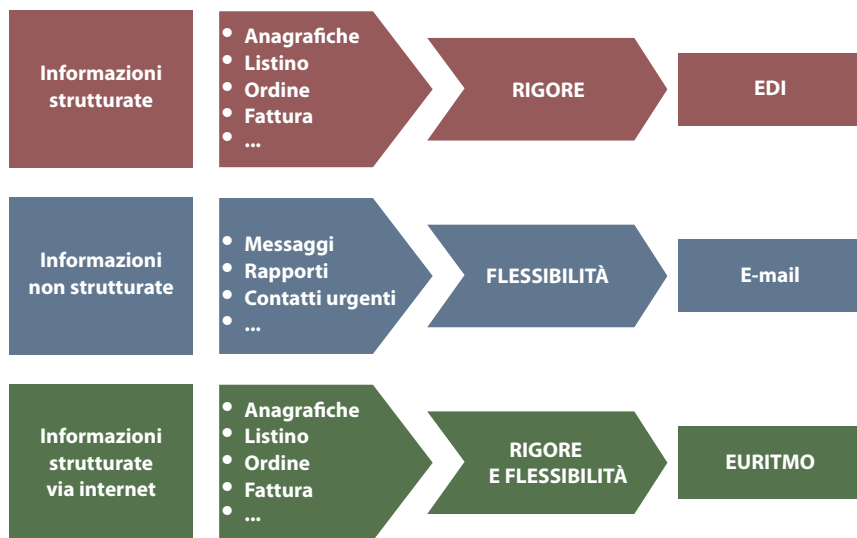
Informazioni strutturate

- Anagrafiche
- Listino
- Ordine
- Fattura
- ...

RIGORE

EDI

Informazioni non strutturate

- Messaggi
- Rapporti
- Contatti urgenti
- ...

FLESSIBILITÀ

E-mail

Informazioni strutturate via internet

- Anagrafiche
- Listino
- Ordine
- Fattura
- ...

RIGORE E FLESSIBILITÀ

EURITMO